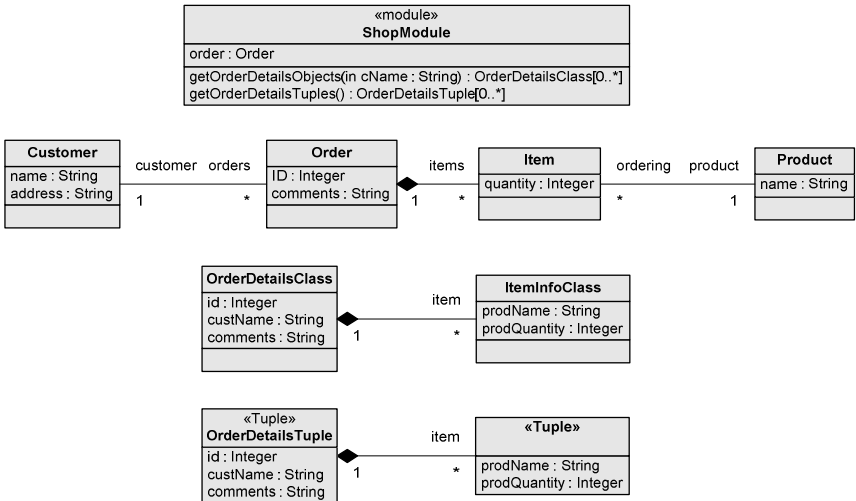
«module»
ShopModule

order : Order

getOrderDetailsObjects(in cName : String) : OrderDetailsClass[0..*]
getOrderDetailsTuples() : OrderDetailsTuple[0..*]

Customer
name : String
address : String

customer orders
1 *

Order
ID : Integer
comments : String

items
1 *

Item
quantity : Integer

ordering product
* 1

Product
name : String

OrderDetailsClass
id : Integer
custName : String
comments : String

item
1 *

ItemInfoClass
prodName : String
prodQuantity : Integer

«Tuple»
OrderDetailsTuple
id : Integer
custName : String
comments : String

item
1 *

«Tuple»
prodName : String
prodQuantity : Integer